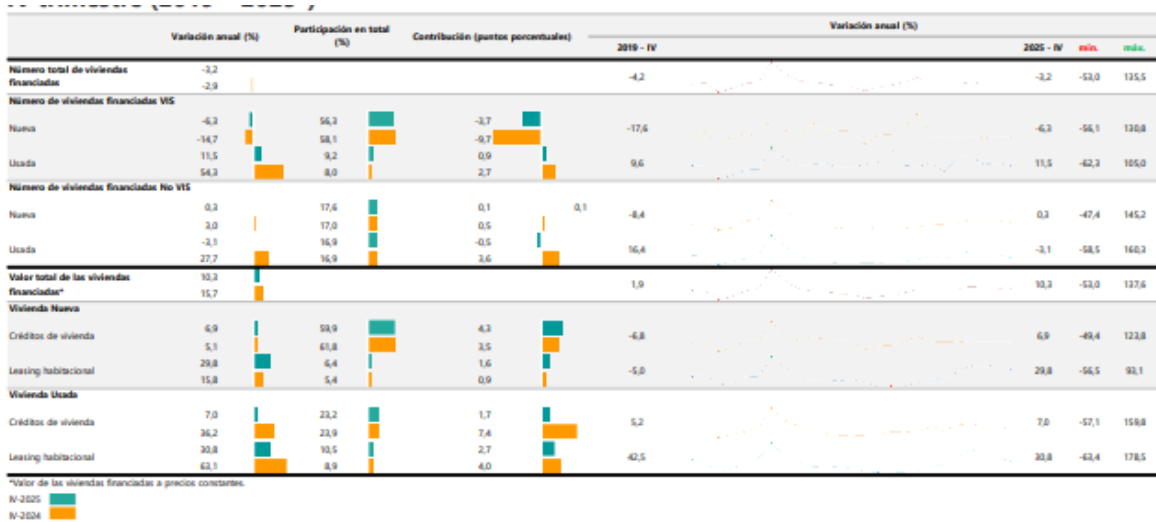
IV trimestre (2019 - 2025)

| | Variación anual (%) | Participación en total (%) | Contribución (puntos porcentuales) | 2019 - IV | 2025 - IV | mín. | máx. |
|---|---|---|---|---|---|---|---|
| Número total de viviendas financiadas | -3,2 | | | -4,2 | -3,2 | -53,0 | 135,5 |
| | -2,9 | | | | | | |
| Número de viviendas financiadas VIS | | | | | | | |
| Nueva | -6,3 | 56,3 | -3,7 | -17,6 | -6,3 | -56,1 | 130,8 |
| | -14,7 | 58,1 | -9,7 | | | | |
| Usada | 11,5 | 9,2 | 0,9 | 9,6 | 11,5 | -62,3 | 105,0 |
| | 54,3 | 8,0 | 2,7 | | | | |
| Número de viviendas financiadas No VIS | | | | | | | |
| Nueva | 0,3 | 17,6 | 0,1 | -8,4 | 0,3 | -47,4 | 145,2 |
| | 3,0 | 17,0 | 0,5 | | | | |
| Usada | -3,1 | 16,9 | -0,5 | 16,4 | -3,1 | -58,5 | 160,3 |
| | 27,7 | 16,9 | 3,6 | | | | |
| Valor total de las viviendas financiadas* | 10,3 | | | 1,9 | 10,3 | -53,0 | 137,6 |
| | 15,7 | | | | | | |
| Vivienda Nueva | | | | | | | |
| Créditos de vivienda | 6,9 | 59,9 | 4,3 | -6,8 | 6,9 | -49,4 | 123,8 |
| | 5,1 | 61,8 | 3,5 | | | | |
| Leasing habitacional | 29,8 | 6,4 | 1,6 | -5,0 | 29,8 | -56,5 | 93,1 |
| | 15,8 | 5,4 | 0,9 | | | | |
| Vivienda Usada | | | | | | | |
| Créditos de vivienda | 7,0 | 23,2 | 1,7 | 5,2 | 7,0 | -57,1 | 159,8 |
| | 36,2 | 23,9 | 7,4 | | | | |
| Leasing habitacional | 30,8 | 10,5 | 2,7 | 42,5 | 30,8 | -63,4 | 178,5 |
| | 63,1 | 8,9 | 4,0 | | | | |

0,1

Variación anual (%)

*Valor de las viviendas financiadas a precios constantes.
IV-2025
IV-2024